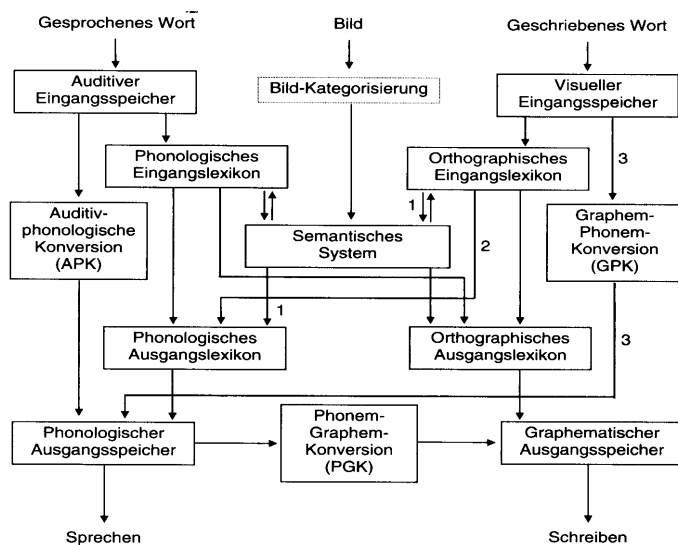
Gesprochenes Wort

Bild

Geschriebenes Wort

Auditiver Eingangsspeicher

Bild-Kategorisierung

Visueller Eingangsspeicher

Phonologisches Eingangslexikon

Orthographisches Eingangslexikon

3

Auditiv-phonologische Konversion (APK)

1

Semantisches System

2

Graphem-Phonem-Konversion (GPK)

1

Phonologisches Ausgangslexikon

Orthographisches Ausgangslexikon

3

Phonologischer Ausgangsspeicher

Phonem-Graphem-Konversion (PGK)

Graphematischer Ausgangsspeicher

Sprechen

Schreiben